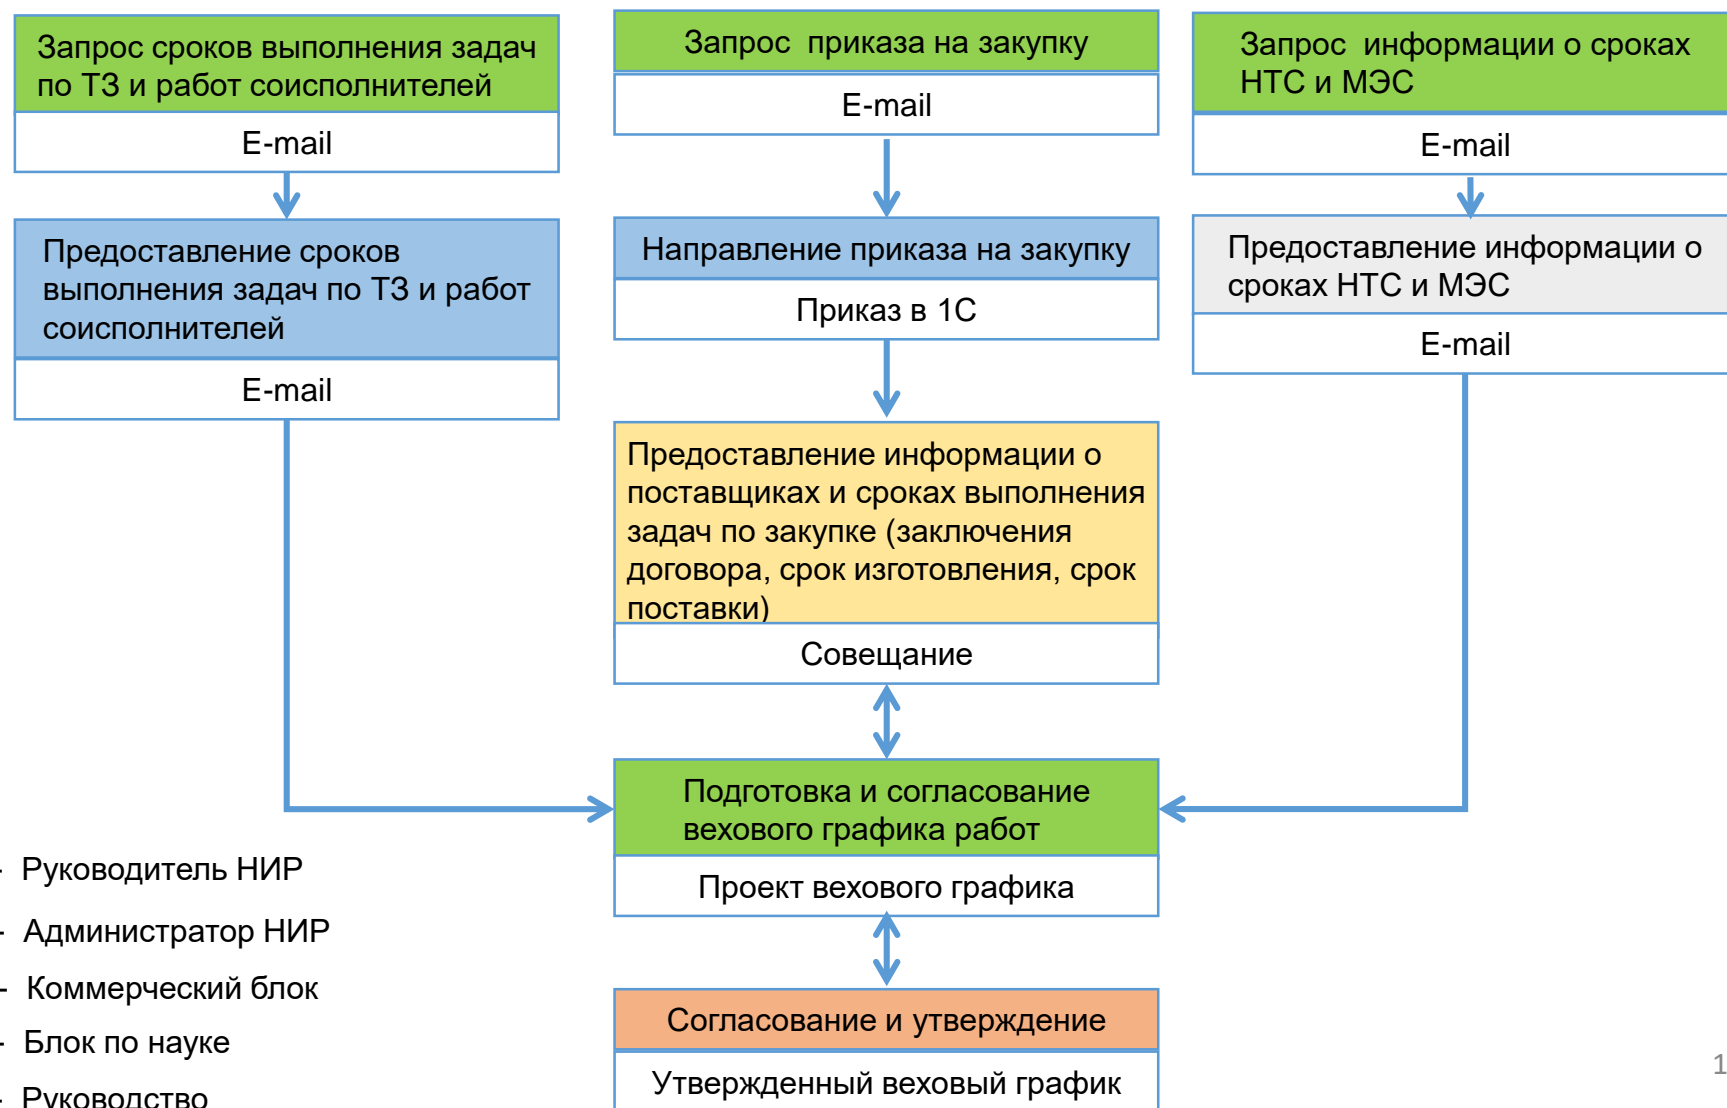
Запрос сроков выполнения задач по ТЗ и работ соисполнителей

E-mail

Предоставление сроков выполнения задач по ТЗ и работ соисполнителей

E-mail

Запрос приказа на закупку

E-mail

Направление приказа на закупку

Приказ в 1С

Предоставление информации о поставщиках и сроках выполнения задач по закупке (заключения договора, срок изготовления, срок поставки)

Совещание

Запрос информации о сроках НТС и МЭС

E-mail

Предоставление информации о сроках НТС и МЭС

E-mail

Подготовка и согласование вехового графика работ

Проект вехового графика

Согласование и утверждение

Утвержденный веховый график

- Руководитель НИР
- Администратор НИР
- Коммерческий блок
- Блок по науке
- Руководство

1